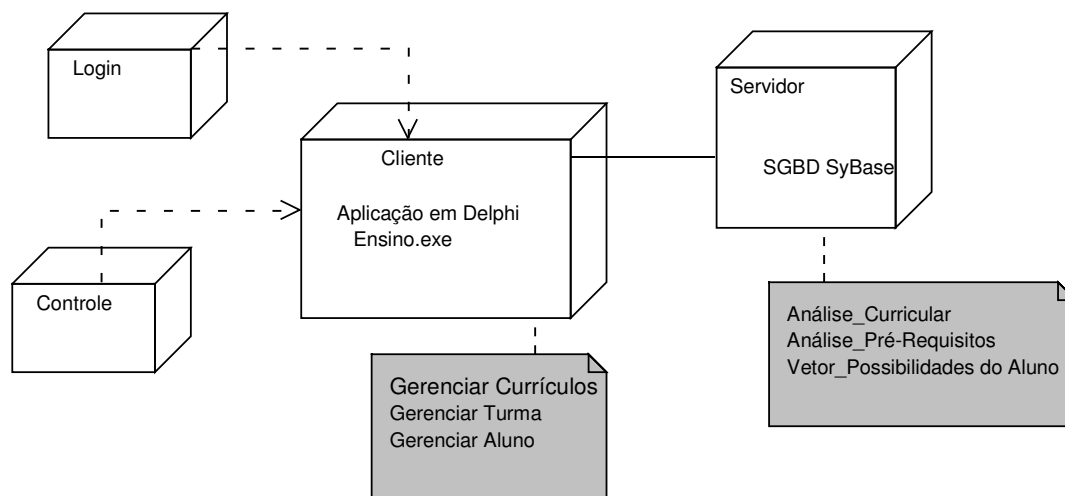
Login

Servidor

Cliente

SGBD SyBase

Aplicação em Delphi
Ensino.exe

Controle

Análise_Curricular
Análise_Pré-Requisitos
Vetor_Possibilidades do Aluno

Gerenciar Currículos
Gerenciar Turma
Gerenciar Aluno